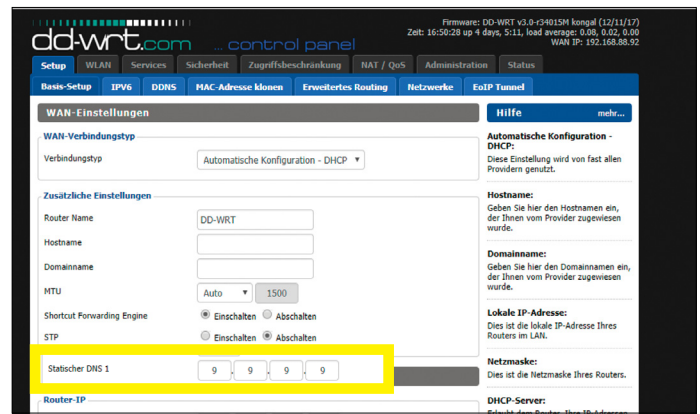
dd-wrt.com ... control panel

Firmware: DD-WRT v3.0-r34015M kongal (12/11/17)
Zeit: 16:50:28 up 4 days, 5:11, load average: 0.08, 0.02, 0.00
WAN IP: 192.168.88.92

Setup | WLAN | Services | Sicherheit | Zugriffsbeschränkung | NAT / QoS | Administration | Status

Basis-Setup | IPV6 | DDNS | MAC-Adresse klonen | Erweitertes Routing | Netzwerke | EoIP Tunnel

WAN-Einstellungen

WAN-Verbindungstyp

Verbindungstyp | Automatische Konfiguration - DHCP

Zusätzliche Einstellungen

Router Name | DD-WRT

Hostname

Domainname

MTU | Auto | 1500

Shortcut Forwarding Engine | Einschalten | Abschalten

STP | Einschalten | Abschalten

Statischer DNS 1 | 9 . 9 . 9 . 9

Router-IP

Hilfe | mehr...

Automatische Konfiguration - DHCP:
Diese Einstellung wird von fast allen Providern genutzt.

Hostname:
Geben Sie hier den Hostnamen ein, der Ihnen vom Provider zugewiesen wurde.

Domainname:
Geben Sie hier den Domainnamen ein, der Ihnen vom Provider zugewiesen wurde.

Lokale IP-Adresse:
Dies ist die lokale IP-Adresse Ihres Routers im LAN.

Netzmaske:
Dies ist die Netzmaske Ihres Routers.

DHCP-Server:
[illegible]